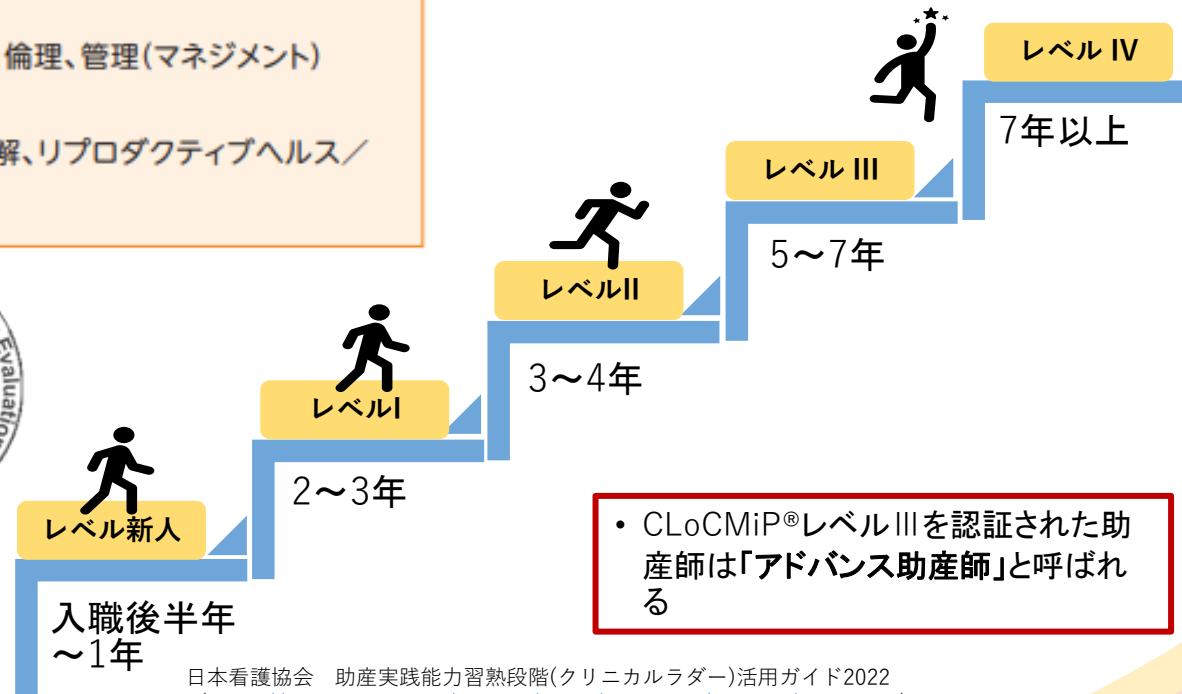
倫理、管理(マネジメント)

解、リプロダクティブヘルス／

Evaluation

レベル IV

7年以上

レベル III

5〜7年

レベルII

3〜4年

レベルI

2〜3年

レベル新人

入職後半年〜1年

• CLoCMiP®レベルIIIを認証された助産師は「アドバンス助産師」と呼ばれる

日本看護協会　助産実践能力習熟段階(クリニカルラダー)活用ガイド2022